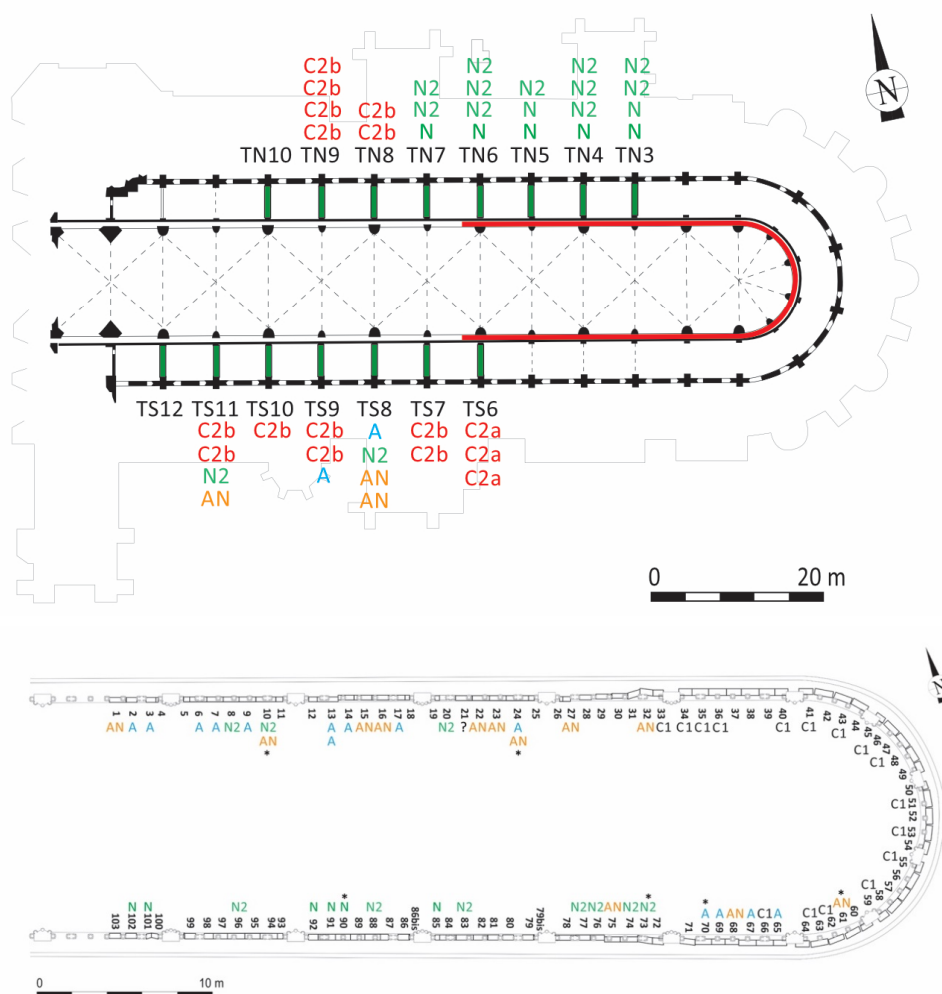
C2b C2b C2b C2b
C2b C2b
N2 N2 N
N2 N2 N2 N
N2 N N
N2 N2 N2 N
N2 N2 N N

TN10 TN9 TN8 TN7 TN6 TN5 TN4 TN3

N

TS12 TS11 TS10 TS9 TS8 TS7 TS6

C2b C2b N2 AN
C2b
C2b C2b A
A N2 AN AN
C2b C2b
C2a C2a C2a

0 20 m

1 2 3 4 5 6 7 8 9 10 11 12 13 14 15 16 17 18 19 20 21 22 23 24 25 26 27 28 29 30 31 32 33 34 35 36 37 38 39 40 41 42 43 44 45 46 47 48 49 50 51 52 53 54 55 56 57 58 59 60 61 62 63 64 65 66 67 68 69 70 71 72 73 74 75 76 77 78 79 79bis 80 81 82 83 84 85 86 86bis 87 88 89 90 91 92 93 94 95 96 97 98 99 100 101 102 103

AN A A A A N2 A N2 AN * A A A AN AN A N2 ? AN AN A AN * AN AN C1 C1 C1 C1 C1 C1 C1 C1 C1 C1 C1 C1 C1 C1 C1 C1 C1 AN * AN A C1 A A AN A * N2 N2 AN N2 N2 * N2 N N2 N * N N2 N2 N N

0 10 m